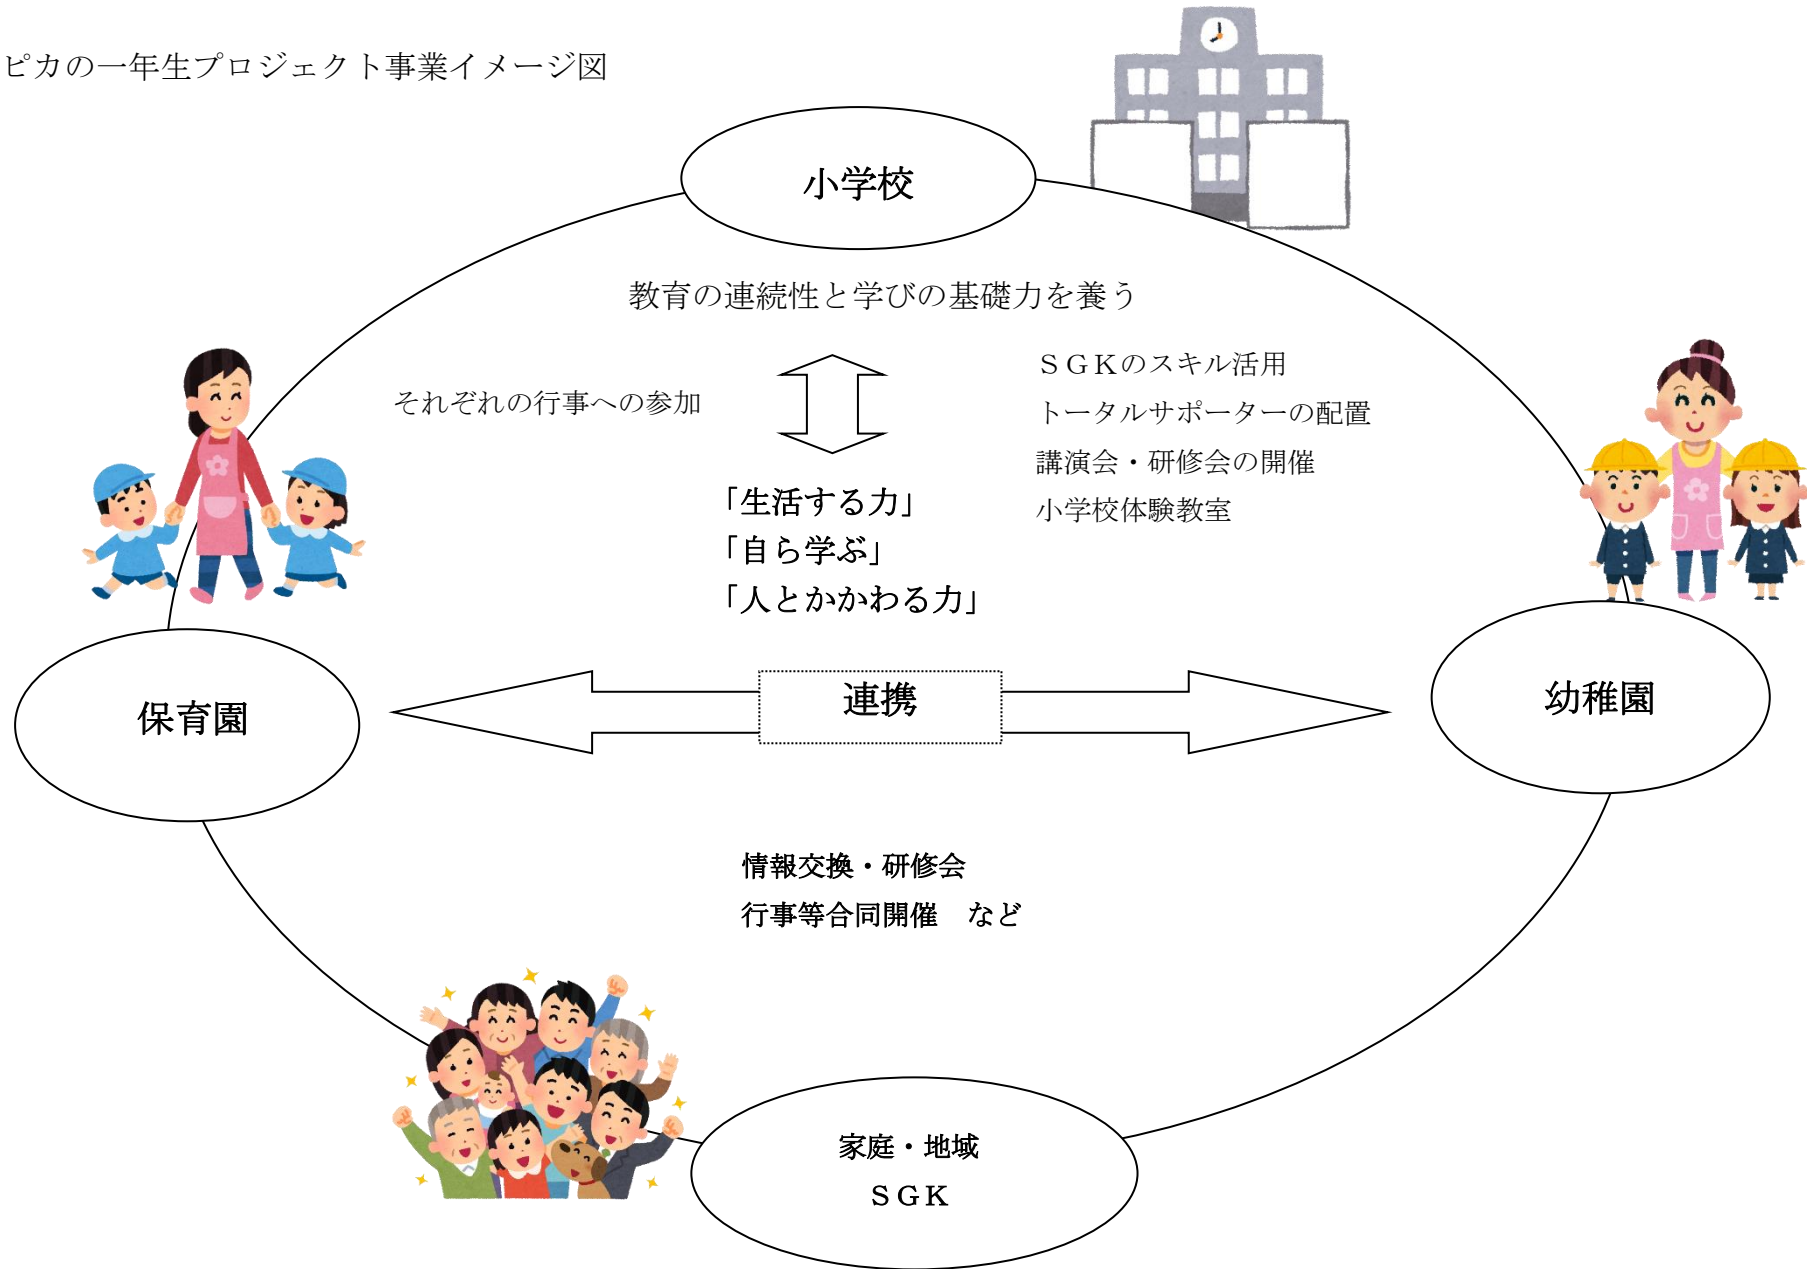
ピカの一年生プロジェクト事業イメージ図

小学校

教育の連続性と学びの基礎力を養う

それぞれの行事への参加

ＳＧＫのスキル活用
トータルサポーターの配置
講演会・研修会の開催
小学校体験教室

「生活する力」
「自ら学ぶ」
「人とかかわる力」

保育園

連携

幼稚園

情報交換・研修会
行事等合同開催　など

家庭・地域
ＳＧＫ